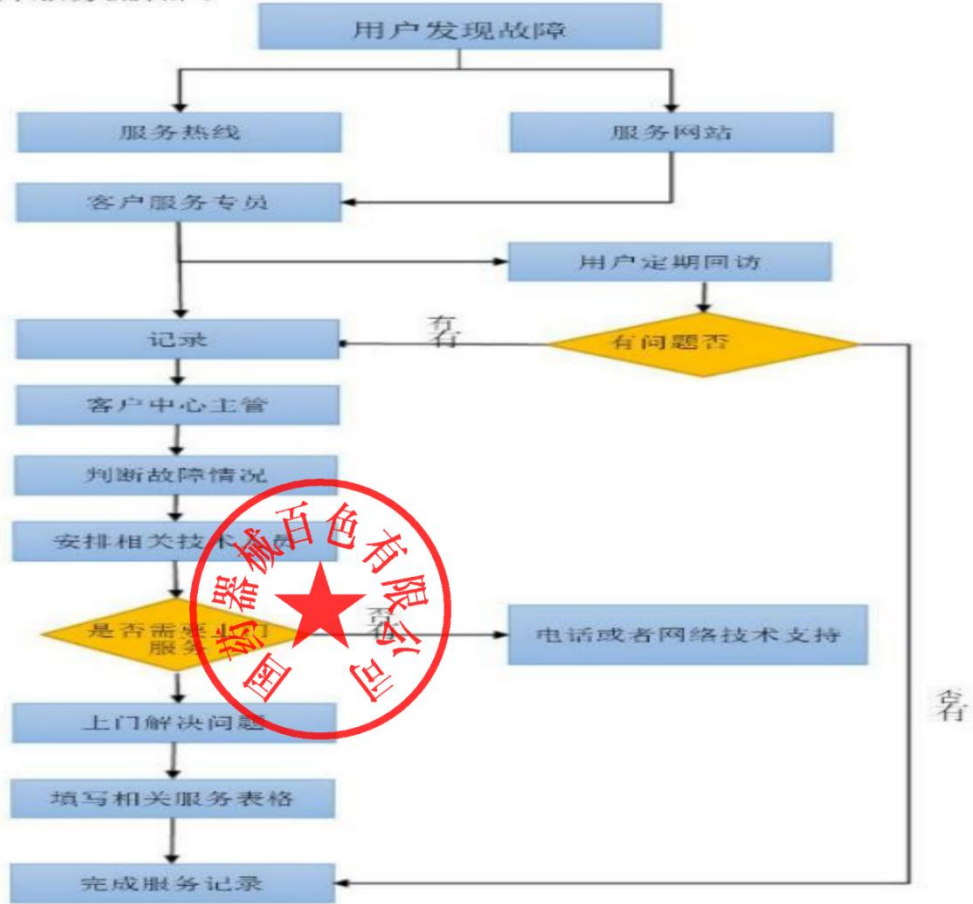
用户发现故障

服务热线

服务网站

客户服务专员

用户定期回访

有问题否

有

记录

客户中心主管

判断故障情况

安排相关技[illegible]

是否需要上门服务

否

电话或者网络技术支持

上门解决问题

填写相关服务表格

完成服务记录

否

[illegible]器械百色有限公司